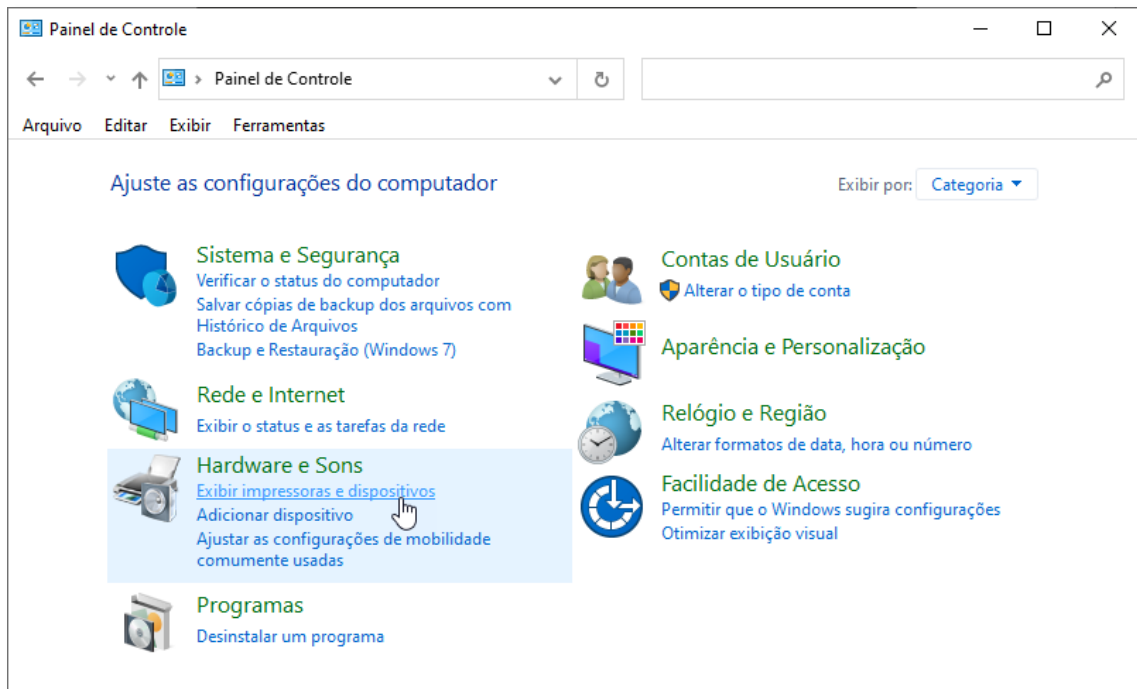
Painel de Controle

Painel de Controle

Arquivo Editar Exibir Ferramentas

Ajuste as configurações do computador

Exibir por: Categoria

Sistema e Segurança
Verificar o status do computador
Salvar cópias de backup dos arquivos com Histórico de Arquivos
Backup e Restauração (Windows 7)

Rede e Internet
Exibir o status e as tarefas da rede

Hardware e Sons
Exibir impressoras e dispositivos
Adicionar dispositivo
Ajustar as configurações de mobilidade comumente usadas

Programas
Desinstalar um programa

Contas de Usuário
Alterar o tipo de conta

Aparência e Personalização

Relógio e Região
Alterar formatos de data, hora ou número

Facilidade de Acesso
Permitir que o Windows sugira configurações
Otimizar exibição visual